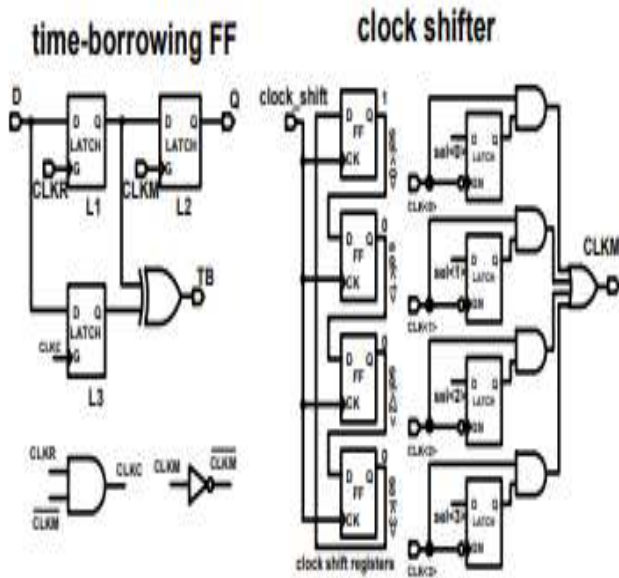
time-borrowing FF

clock shifter

D
D Q
LATCH
G
CLKR
L1

D Q
LATCH
G
CLKM
L2
Q

TB

D Q
LATCH
CLKC
G
L3

CLKR
$\overline{CLKM}$
CLKC

CLKM
$\overline{CLKM}$

clock_shift

D Q
FF
CK
1
sel<0>

D Q
FF
CK
sel<1>

D Q
FF
CK
sel<2>

D Q
FF
CK
sel<3>

clock shift registers

sel<0>
D Q
LATCH
EN
CLK<0>

sel<1>
D Q
LATCH
EN
CLK<1>

sel<2>
D Q
LATCH
EN
CLK<2>

sel<3>
D Q
LATCH
EN
CLK<3>

CLKM